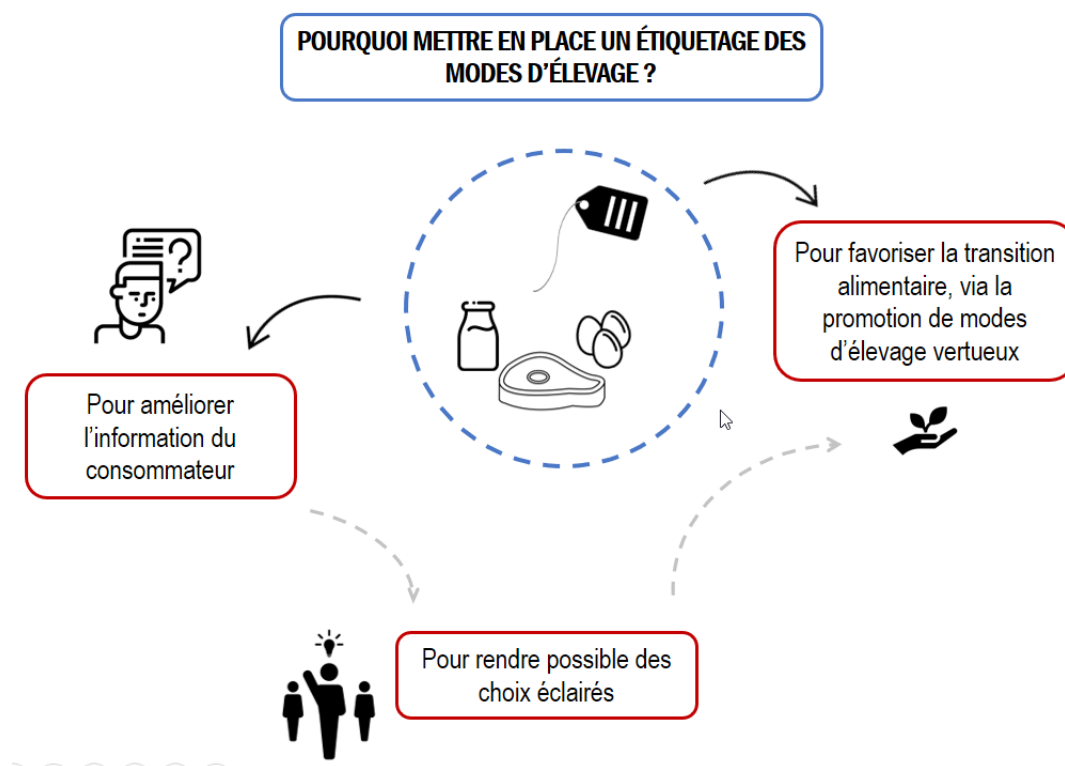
POURQUOI METTRE EN PLACE UN ÉTIQUETAGE DES MODES D’ÉLEVAGE ?

Pour favoriser la transition alimentaire, via la promotion de modes d’élevage vertueux

Pour améliorer l’information du consommateur

Pour rendre possible des choix éclairés